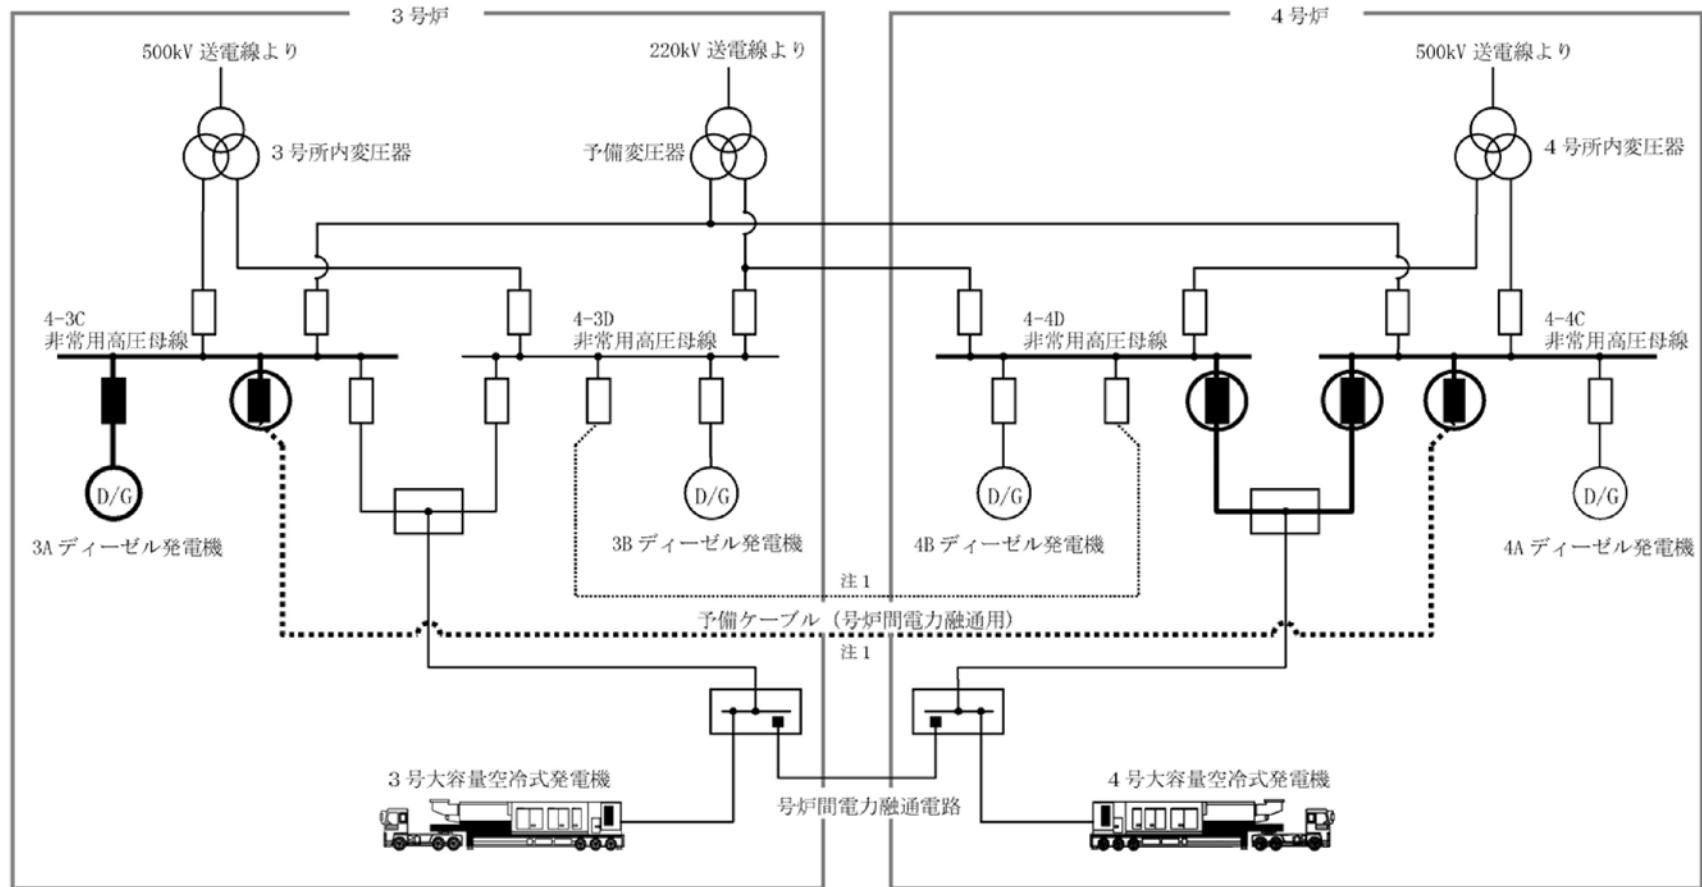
３号炉

４号炉

500kV 送電線より

220kV 送電線より

500kV 送電線より

３号所内変圧器

予備変圧器

４号所内変圧器

4-3C
非常用高圧母線

4-3D
非常用高圧母線

4-4D
非常用高圧母線

4-4C
非常用高圧母線

D/G

D/G

D/G

D/G

3A ディーゼル発電機

3B ディーゼル発電機

4B ディーゼル発電機

4A ディーゼル発電機

注１

予備ケーブル（号炉間電力融通用）

注１

３号大容量空冷式発電機

４号大容量空冷式発電機

号炉間電力融通電路